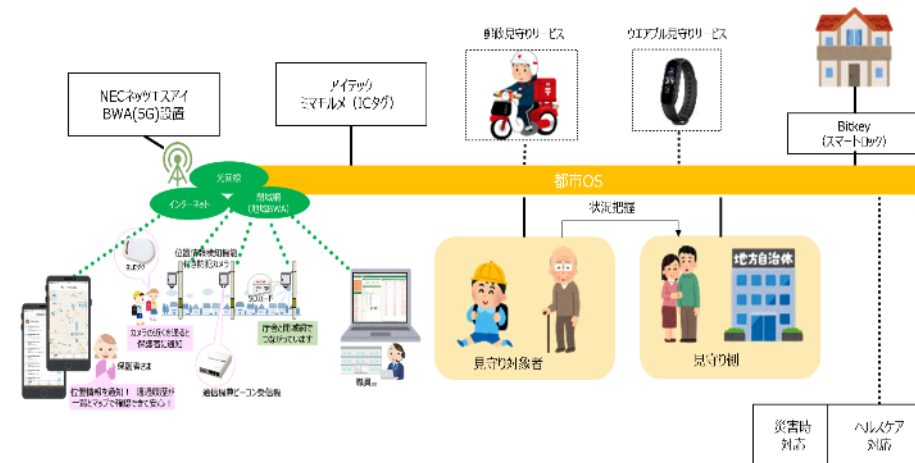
郵政見守りサービス

ウエアブル見守りサービス

NECネッツエスアイ
BWA(5G)設置

ダイテック
ミマモルメ（ICタグ）

Bitkey
（スマートロック）

都市OS

光回線

インターネット

閉域網
（地域BWA）

状況把握

位置情報検知機能
付き防犯カメラ

カメラの近くを通ると保護者に通知

保護者さま

位置情報を通知！ 通過履歴が一目とマップで確認できて安心！

通信機器ビーコン受信機

弊社と地域網で
つながっています

職員

見守り対象者

地方自治体

見守り側

災害時
対応

ヘルスケア
対応